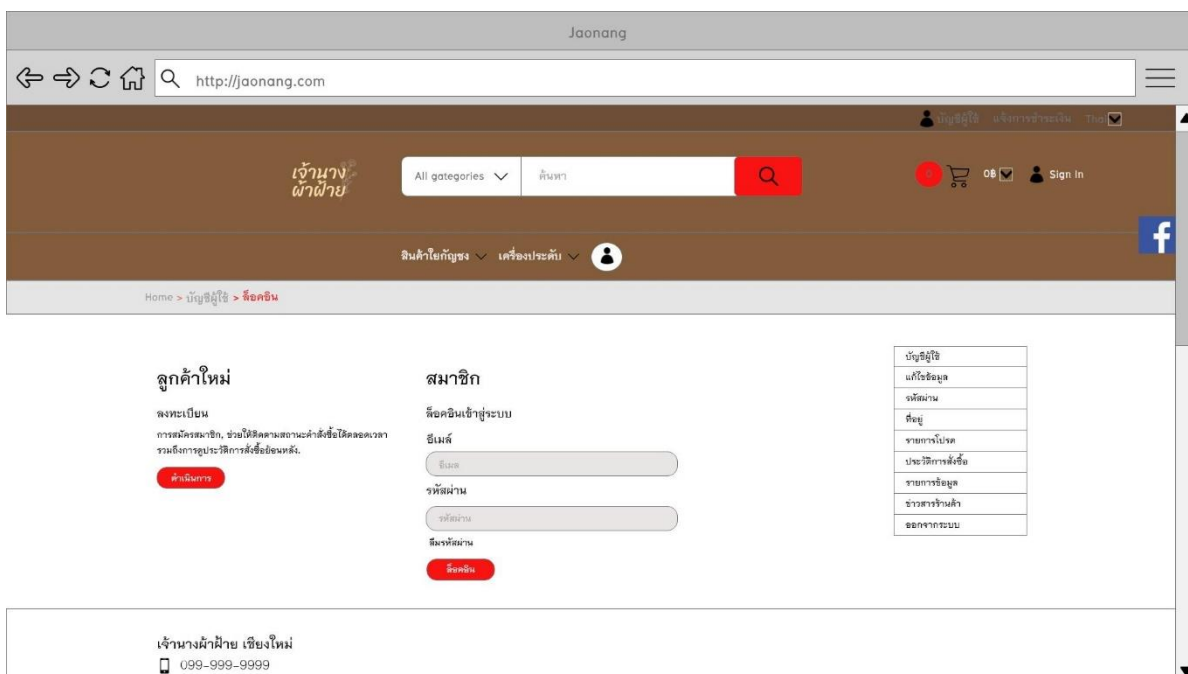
Jaonang

http://jaonang.com

บัญชีผู้ใช้ แจ้งการชำระเงิน Thai

เจ้านาง ผ้าฝ้าย

All gategories

ค้นหา

0

0B

Sign In

f

สินค้าใยกัญชง เครื่องประดับ

Home > บัญชีผู้ใช้ > ล็อคอิน

ลูกค้าใหม่

ลงทะเบียน

การสมัครสมาชิก, ช่วยให้ติดตามสถานะคำสั่งซื้อได้ตลอดเวลา รวมถึงการดูประวัติการสั่งซื้อย้อนหลัง.

ดำเนินการ

สมาชิก

ล็อคอินเข้าสู่ระบบ

อีเมล์

อีเมล

รหัสผ่าน

รหัสผ่าน

ลืมรหัสผ่าน

ล็อคอิน

| บัญชีผู้ใช้ |
|---|
| แก้ไขข้อมูล |
| รหัสผ่าน |
| ที่อยู่ |
| รายการโปรด |
| ประวัติการสั่งซื้อ |
| รายการข้อมูล |
| ข่าวสารร้านค้า |
| ออกจากระบบ |

เจ้านางผ้าฝ้าย เชียงใหม่

099-999-9999